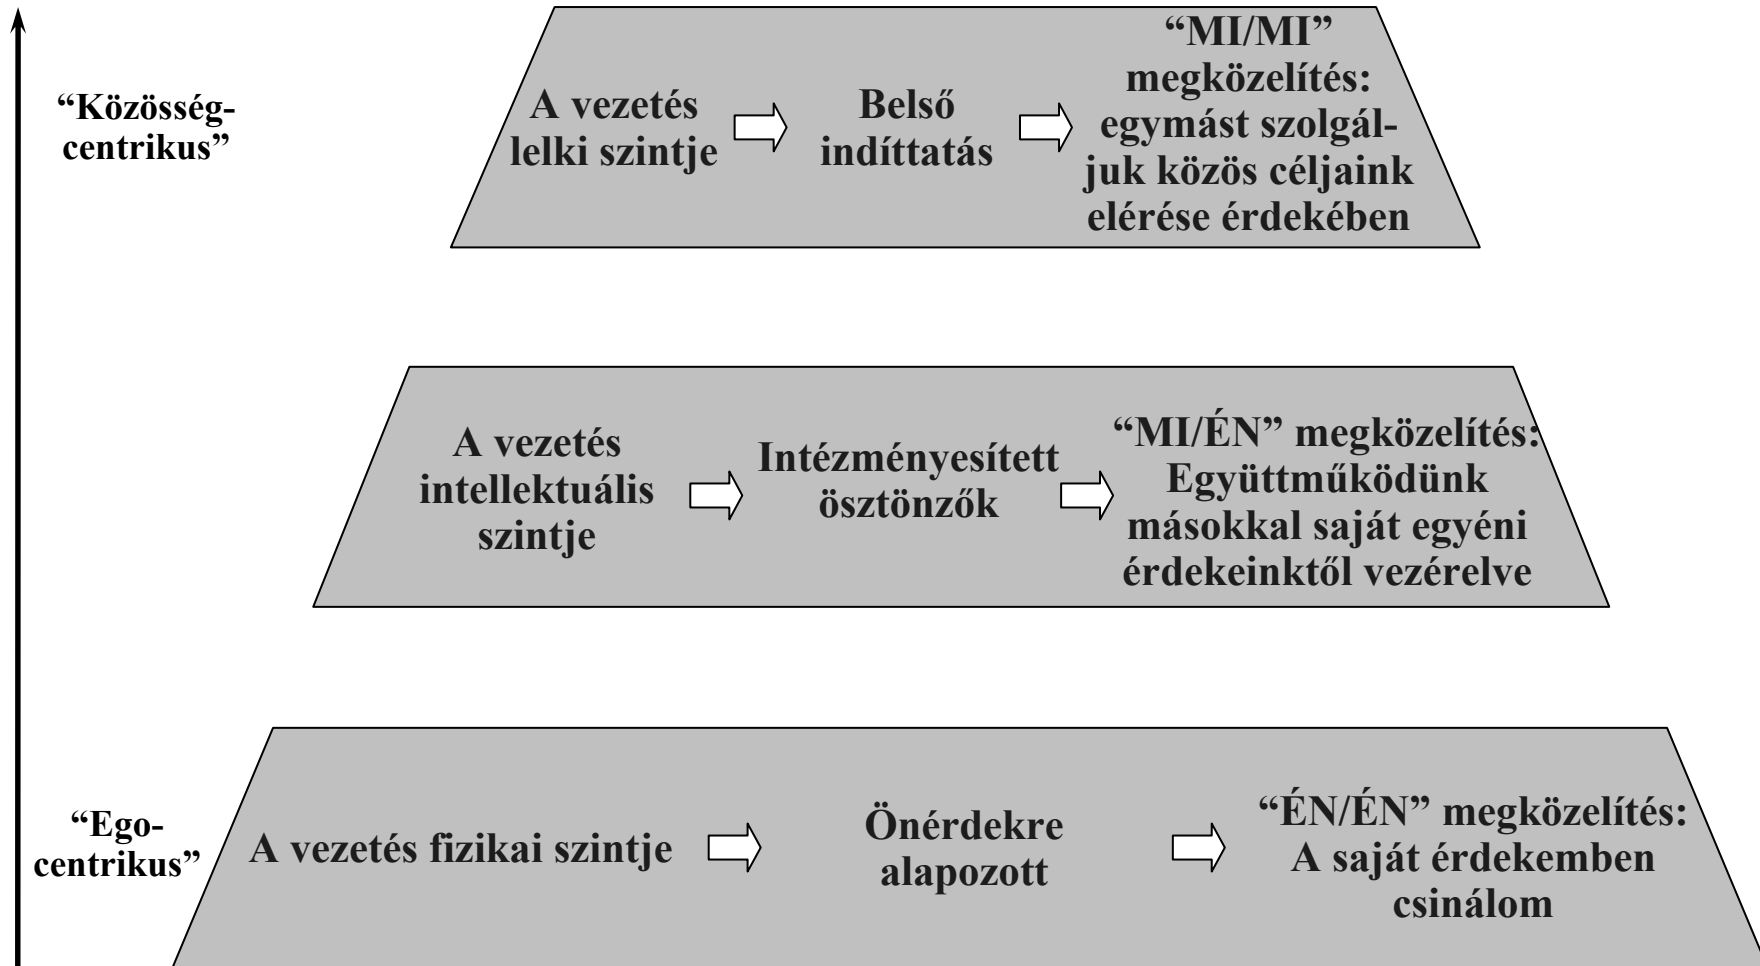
“Közösség-centrikus”

A vezetés lelki szintje

Belső indíttatás

“MI/MI” megközelítés: egymást szolgáljuk közös céljaink elérése érdekében

A vezetés intellektuális szintje

Intézményesített ösztönzők

“MI/ÉN” megközelítés: Együttműködünk másokkal saját egyéni érdekeinktől vezérelve

“Ego-centrikus”

A vezetés fizikai szintje

Önérdekre alapozott

“ÉN/ÉN” megközelítés: A saját érdekemben csinálom